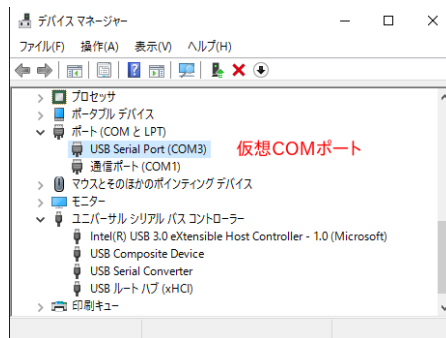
デバイス マネージャー

ファイル(F) 操作(A) 表示(V) ヘルプ(H)

プロセッサ
ポータブル デバイス
ポート (COM と LPT)
USB Serial Port (COM3)
通信ポート (COM1)
仮想COMポート
マウスとそのほかのポインティング デバイス
モニター
ユニバーサル シリアル バス コントローラー
Intel(R) USB 3.0 eXtensible Host Controller - 1.0 (Microsoft)
USB Composite Device
USB Serial Converter
USB ルート ハブ (xHCI)
印刷キュー